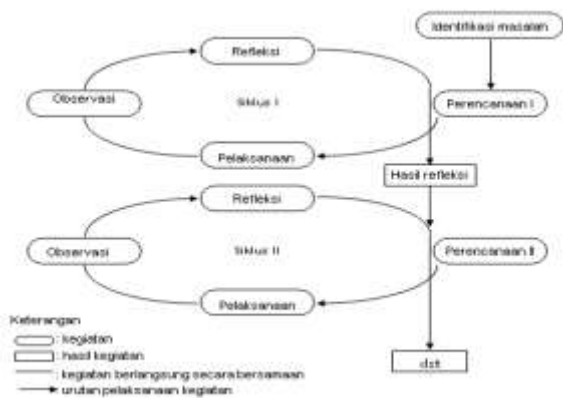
Identifikasi masalah

Refleksi

Observasi

Siklus I

Perencanaan I

Pelaksanaan

Hasil refleksi

Refleksi

Observasi

Siklus II

Perencanaan II

Pelaksanaan

Keterangan
: kegiatan
: hasil kegiatan
: kegiatan berlangsung secara bersamaan
: urutan pelaksanaan kegiatan

dst